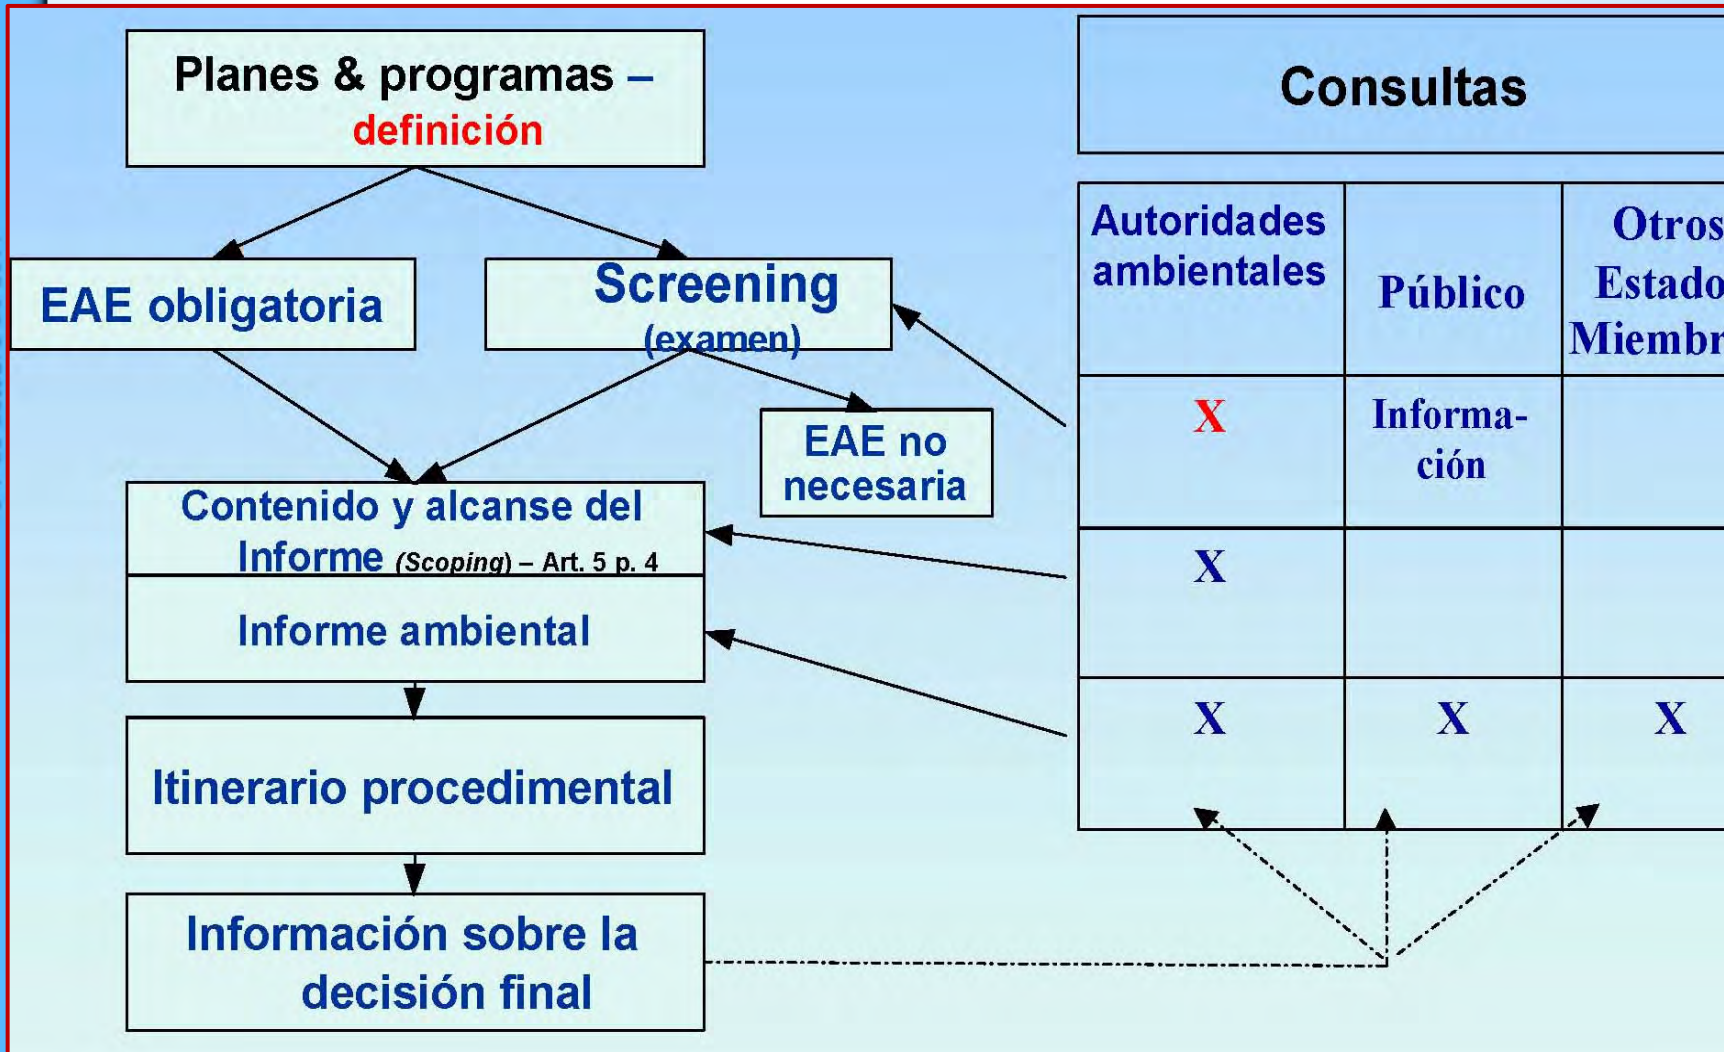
Planes & programas – definición

EAE obligatoria

Screening (examen)

EAE no necesaria

Contenido y alcanse del Informe (Scoping) – Art. 5 p. 4

Informe ambiental

Itinerario procedimental

Información sobre la decisión final

Consultas

| Autoridades ambientales | Público | Otros Estado Miembr |
|---|---|---|
| X | Informa-ción | |
| X | | |
| X | X | X |